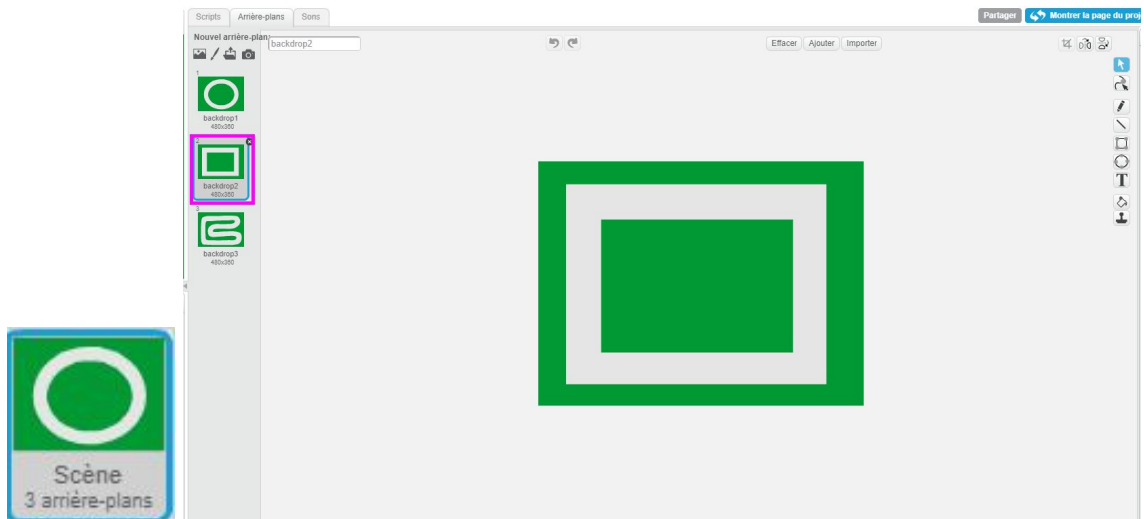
Scripts Arrière-plans Sons

Partager Montrer la page du proj

Nouvel arrière-plan

backdrop2

Effacer Ajouter Importer

1
backdrop1
480x360

2
backdrop2
480x360

3
backdrop3
480x360

Scène
3 arrière-plans